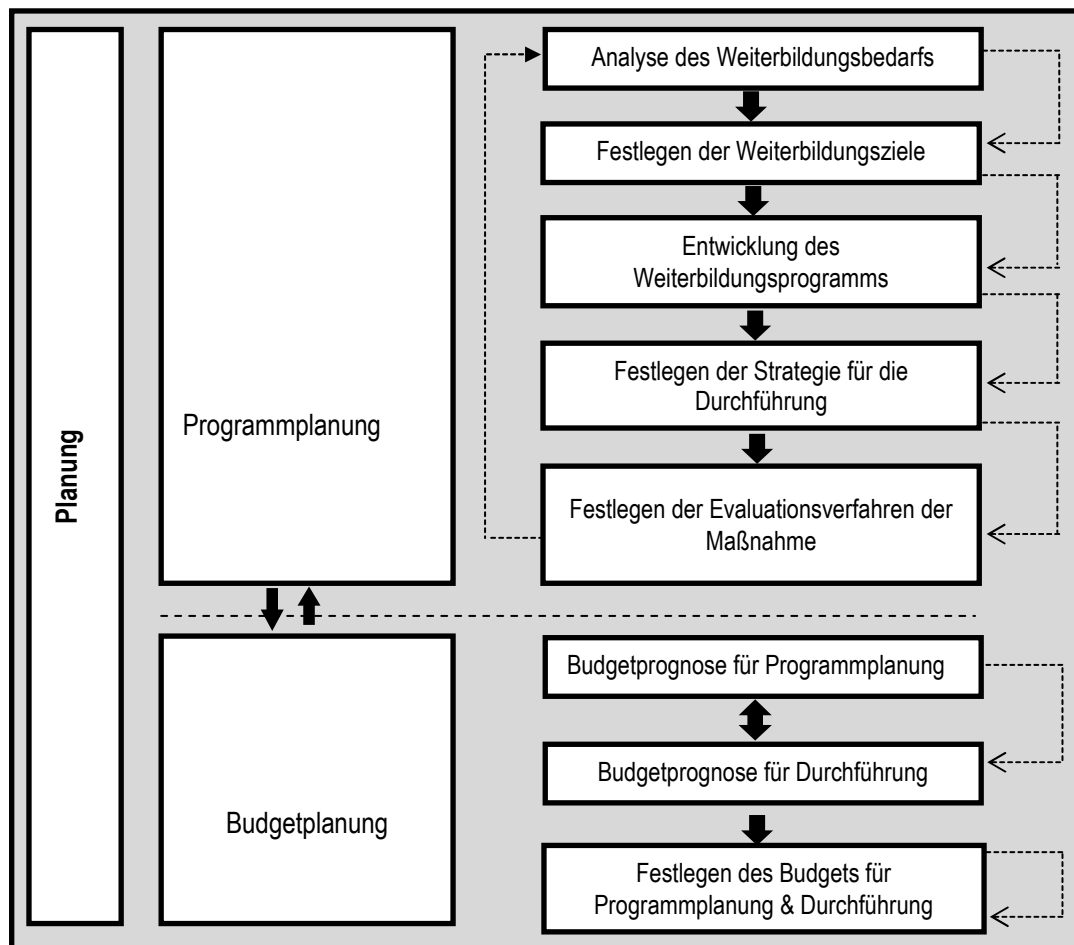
Planung

Programmplanung

Analyse des Weiterbildungsbedarfs

Festlegen der Weiterbildungsziele

Entwicklung des Weiterbildungsprogramms

Festlegen der Strategie für die Durchführung

Festlegen der Evaluationsverfahren der Maßnahme

Budgetplanung

Budgetprognose für Programmplanung

Budgetprognose für Durchführung

Festlegen des Budgets für Programmplanung & Durchführung